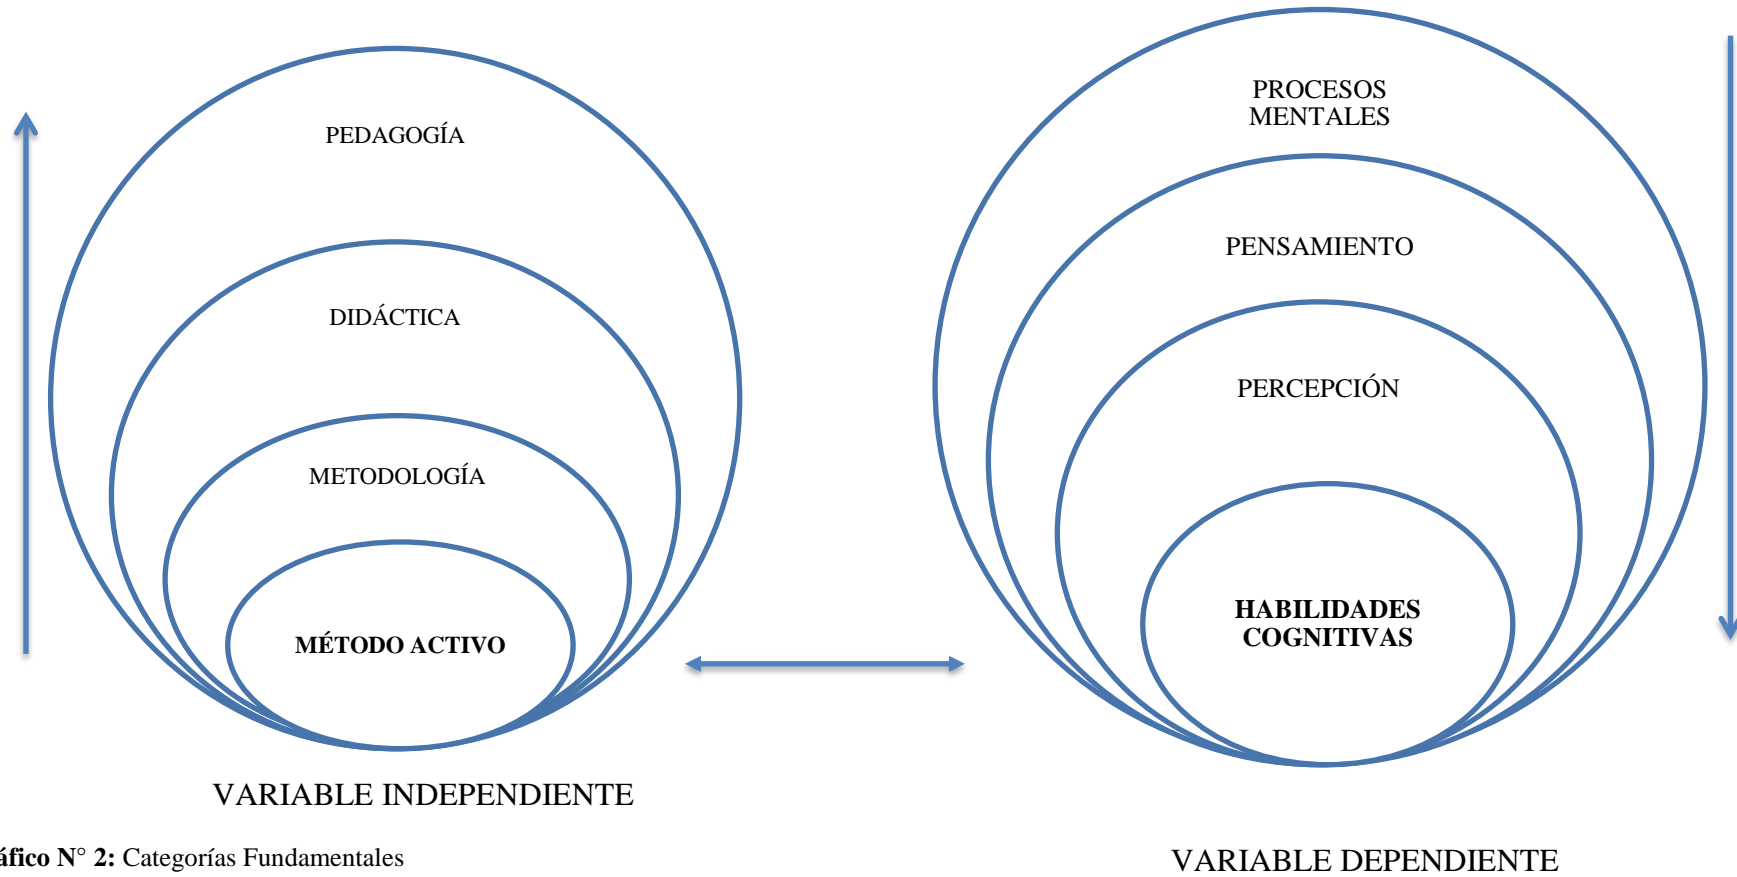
PEDAGOGÍA

DIDÁCTICA

METODOLOGÍA

**MÉTODO ACTIVO**

VARIABLE INDEPENDIENTE

PROCESOS MENTALES

PENSAMIENTO

PERCEPCIÓN

**HABILIDADES COGNITIVAS**

VARIABLE DEPENDIENTE

**áfico N° 2:** Categorías Fundamentales